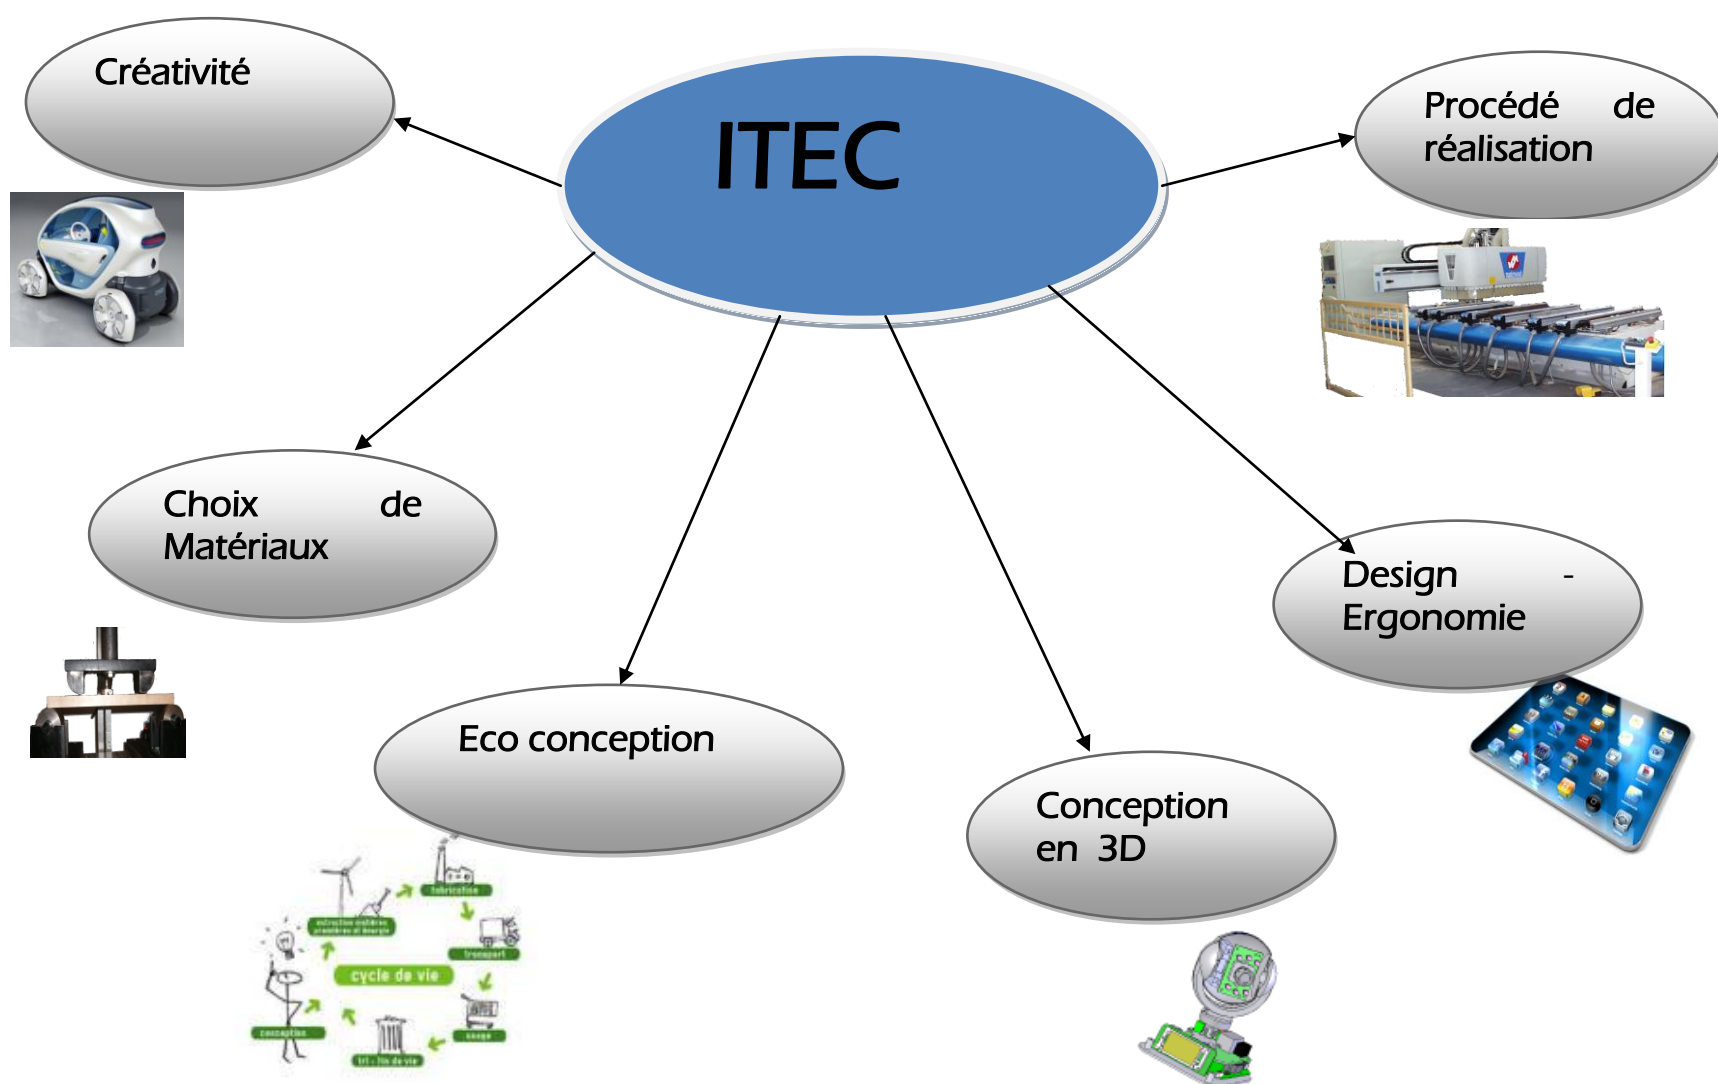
ITEC

Créativité

Procédé de réalisation

Choix de Matériaux

Design - Ergonomie

Eco conception

Conception en 3D

fabrication

extraction matières premières et énergie

transport

cycle de vie

conception

usage

tri - fin de vie